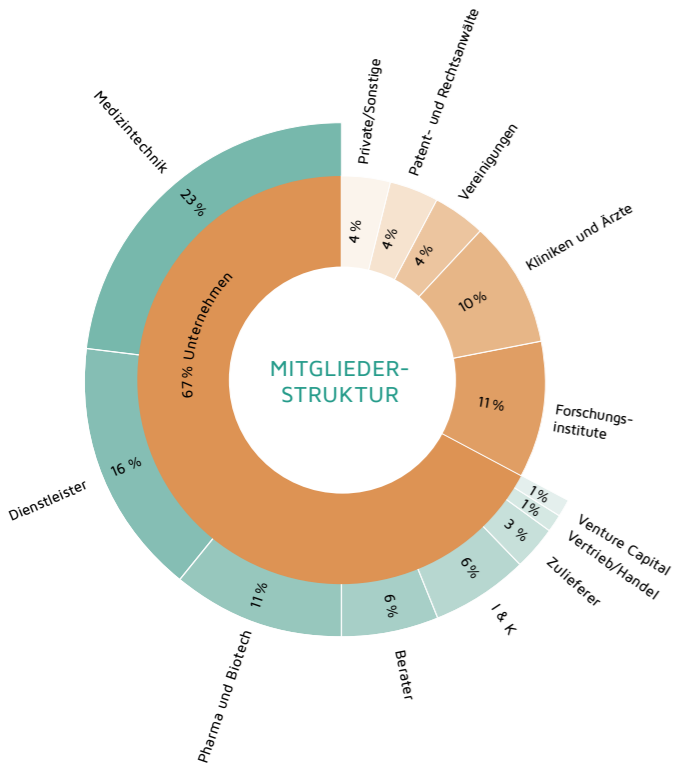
MITGLIEDER-
STRUKTUR

Private/Sonstige
4 %
Patent- und Rechtsanwälte
4 %
Vereinigungen
4 %
Kliniken und Ärzte
10 %
Forschungs-
institute
11 %
Venture Capital
1 %
Vertrieb/Handel
1 %
Zulieferer
3 %
I & K
6 %
Berater
6 %
Pharma und Biotech
11 %
Dienstleister
16 %
Medizintechnik
23 %
67 % Unternehmen